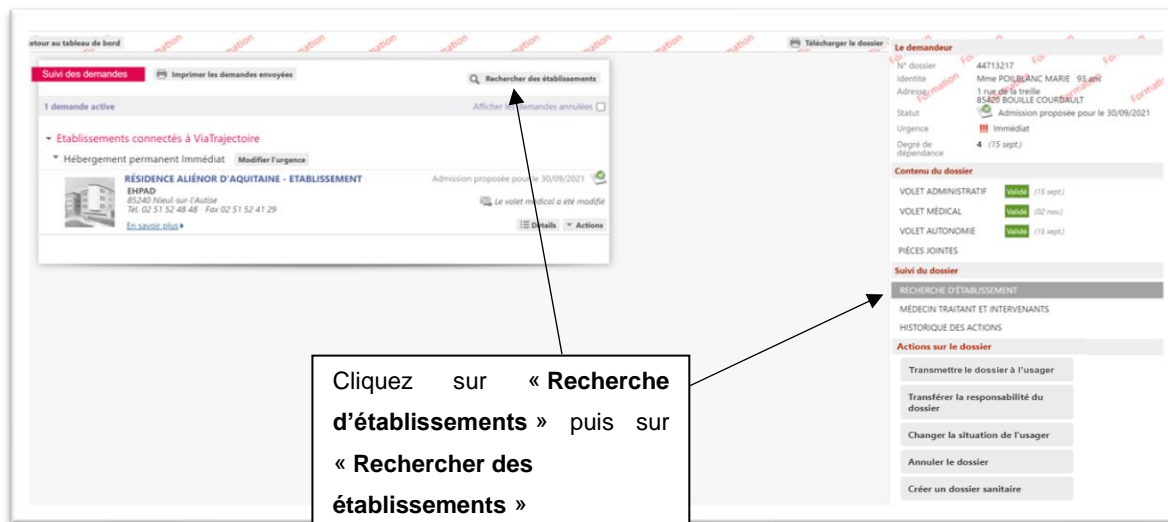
etour au tableau de bord

Télécharger le dossier

Suivi des demandes

Imprimer les demandes envoyées

Rechercher des établissements

1 demande active

Afficher les demandes annulées

Établissements connectés à ViaTrajectoire

Hébergement permanent Immédiat Modifier l'urgence

RÉSIDENCE ALIÉNOR D'AQUITAINE - ETABLISSEMENT

EHPAD
85240 Nieul-sur-l'Autise
Tél. 02 51 52 48 48 · Fax 02 51 52 41 29

En savoir plus

Admission proposée pour le 30/09/2021

Le volet médical a été modifié

Détails Actions

Le demandeur

N° dossier 44713217
Identité Mme POILBLANC MARIE 93 ans
Adresse 1 rue de la treille 85420 BOUILLE COURDAULT
Statut Admission proposée pour le 30/09/2021
Urgence !!! Immédiat
Degré de dépendance 4 (15 sept.)

Contenu du dossier

VOLET ADMINISTRATIF Validé (15 sept.)
VOLET MÉDICAL Validé (02 nov.)
VOLET AUTONOMIE Validé (15 sept.)
PIÈCES JOINTES

Suivi du dossier

RECHERCHE D'ÉTABLISSEMENT
MÉDECIN TRAITANT ET INTERVENANTS
HISTORIQUE DES ACTIONS

Actions sur le dossier

Transmettre le dossier à l'usager
Transférer la responsabilité du dossier
Changer la situation de l'usager
Annuler le dossier
Créer un dossier sanitaire

Cliquez sur « **Recherche d'établissements** » puis sur « **Rechercher des établissements** »

Formation Formation Formation Formation Formation Formation Formation Formation Formation Formation